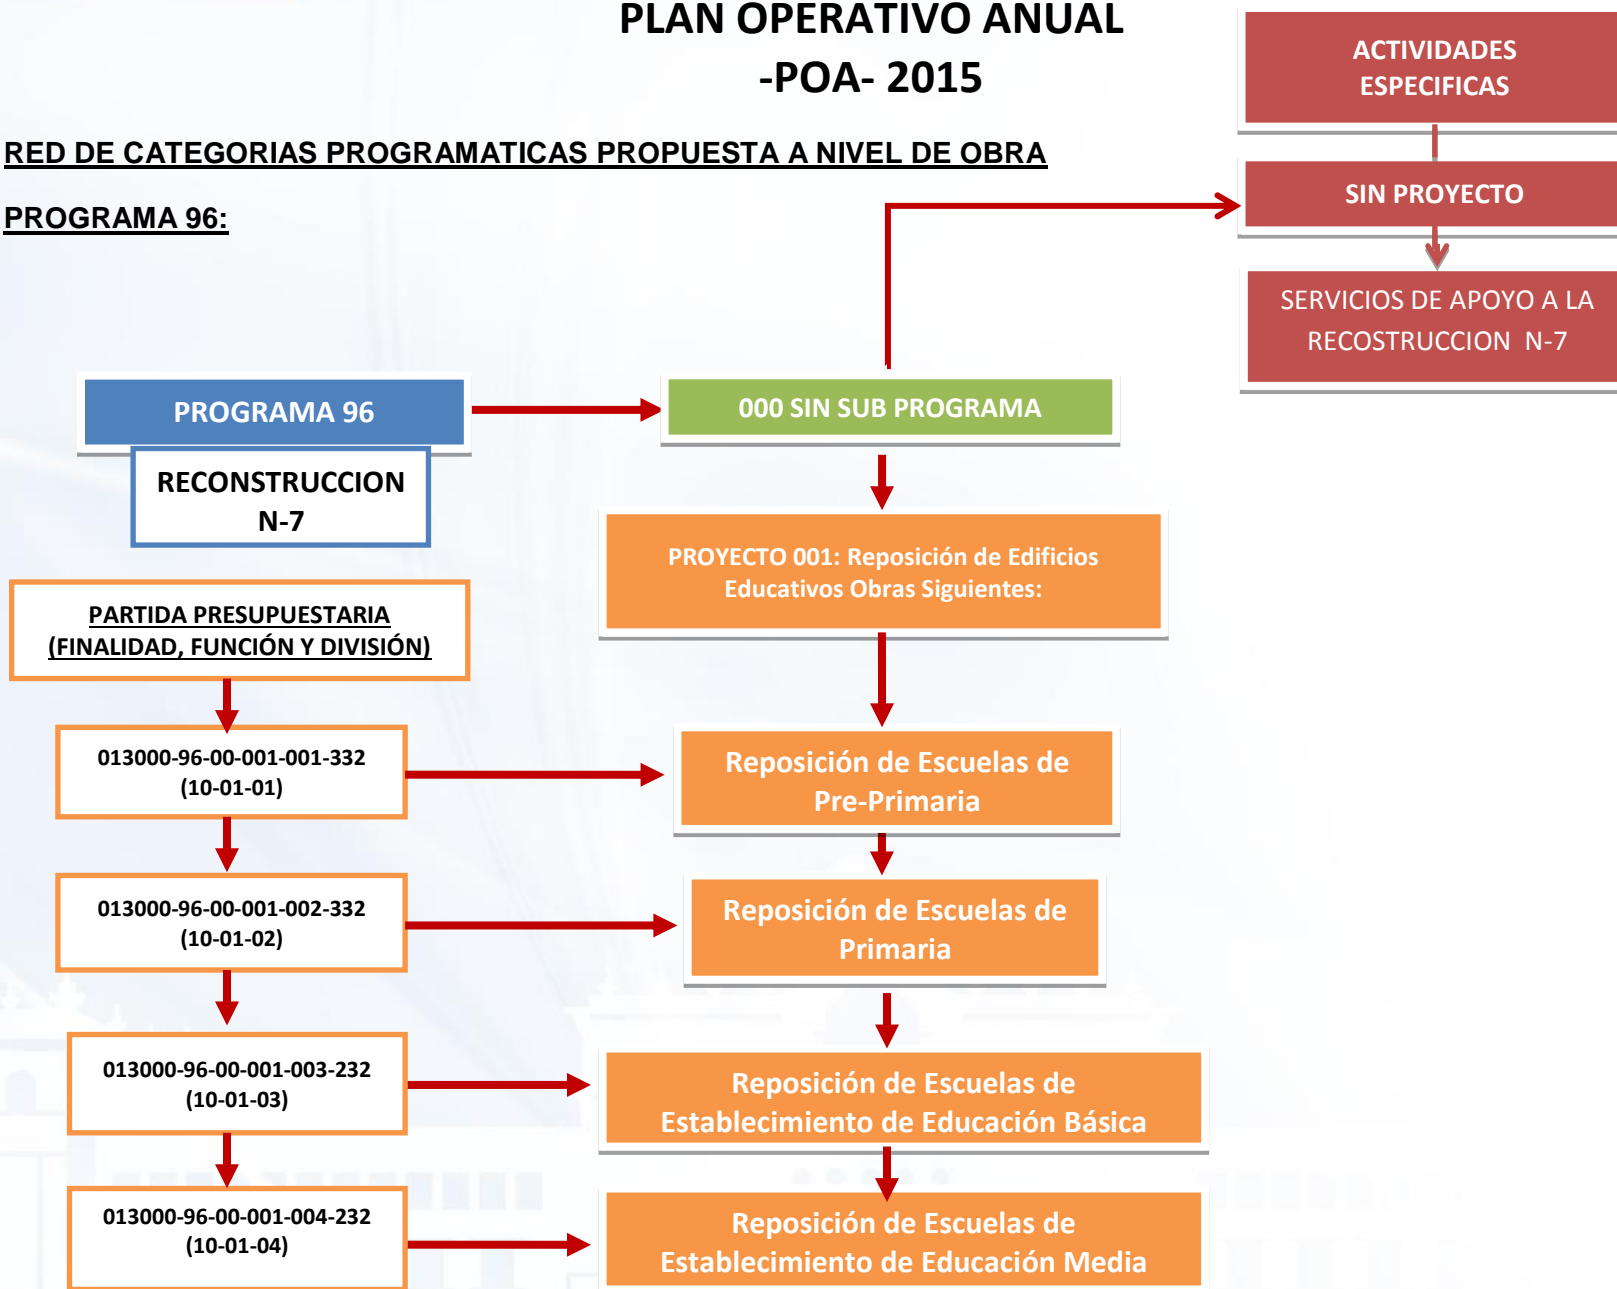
PLAN OPERATIVO ANUAL
-POA- 2015

ACTIVIDADES ESPECIFICAS

SIN PROYECTO

SERVICIOS DE APOYO A LA RECOSTRUCCION N-7

RED DE CATEGORIAS PROGRAMATICAS PROPUESTA A NIVEL DE OBRA

PROGRAMA 96:

PROGRAMA 96

RECONSTRUCCION N-7

000 SIN SUB PROGRAMA

PROYECTO 001: Reposición de Edificios Educativos Obras Siguientes:

PARTIDA PRESUPUESTARIA (FINALIDAD, FUNCIÓN Y DIVISIÓN)

013000-96-00-001-001-332 (10-01-01)

Reposición de Escuelas de Pre-Primaria

013000-96-00-001-002-332 (10-01-02)

Reposición de Escuelas de Primaria

013000-96-00-001-003-232 (10-01-03)

Reposición de Escuelas de Establecimiento de Educación Básica

013000-96-00-001-004-232 (10-01-04)

Reposición de Escuelas de Establecimiento de Educación Media